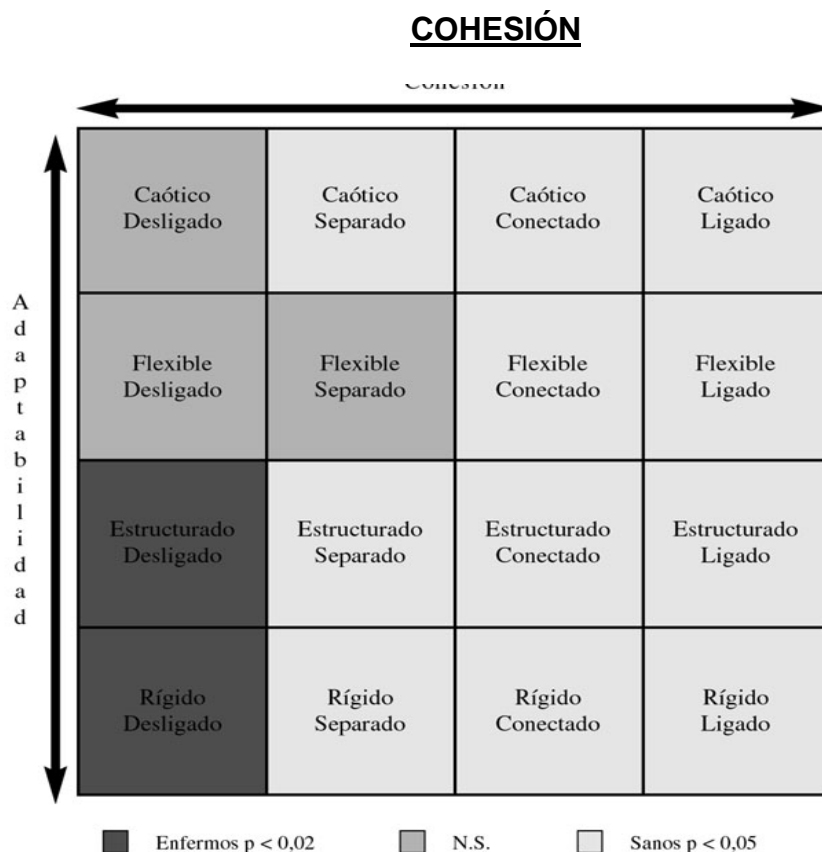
COHESIÓN

Cohesión

Adaptabilidad

| Caótico Desligado | Caótico Separado | Caótico Conectado | Caótico Ligado |
|---|---|---|---|
| Flexible Desligado | Flexible Separado | Flexible Conectado | Flexible Ligado |
| Estructurado Desligado | Estructurado Separado | Estructurado Conectado | Estructurado Ligado |
| Rígido Desligado | Rígido Separado | Rígido Conectado | Rígido Ligado |

Enfermos p < 0,02    N.S.    Sanos p < 0,05